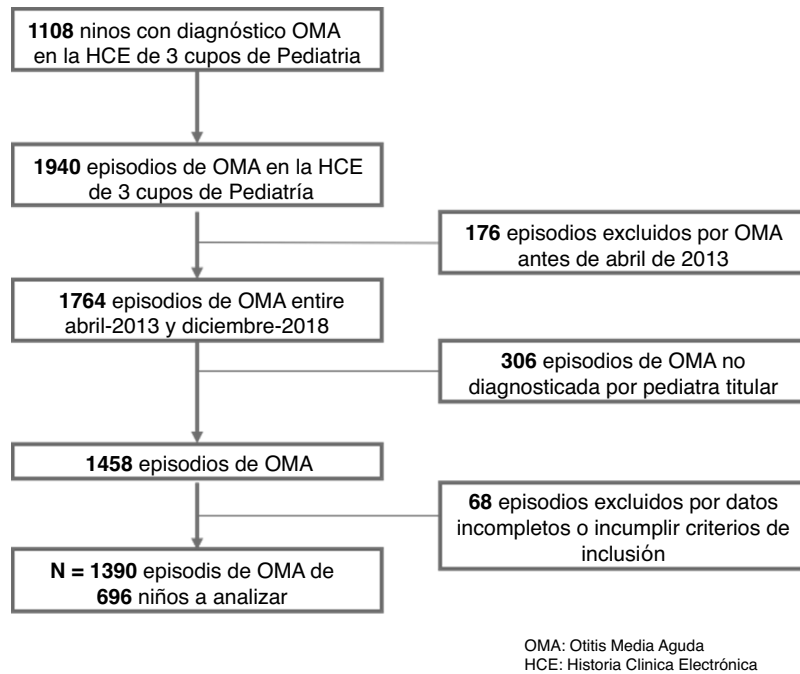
**1108** ninos con diagnóstico OMA en la HCE de 3 cupos de Pediatria

**1940** episodios de OMA en la HCE de 3 cupos de Pediatría

**176** episodios excluidos por OMA antes de abril de 2013

**1764** episodios de OMA entire abril-2013 y diciembre-2018

**306** episodios de OMA no diagnosticada por pediatra titular

**1458** episodios de OMA

**68** episodios excluidos por datos incompletos o incumplir criterios de inclusión

**N = 1390** episodis de OMA de **696** niños a analizar

OMA: Otitis Media Aguda
HCE: Historia Clinica Electrónica